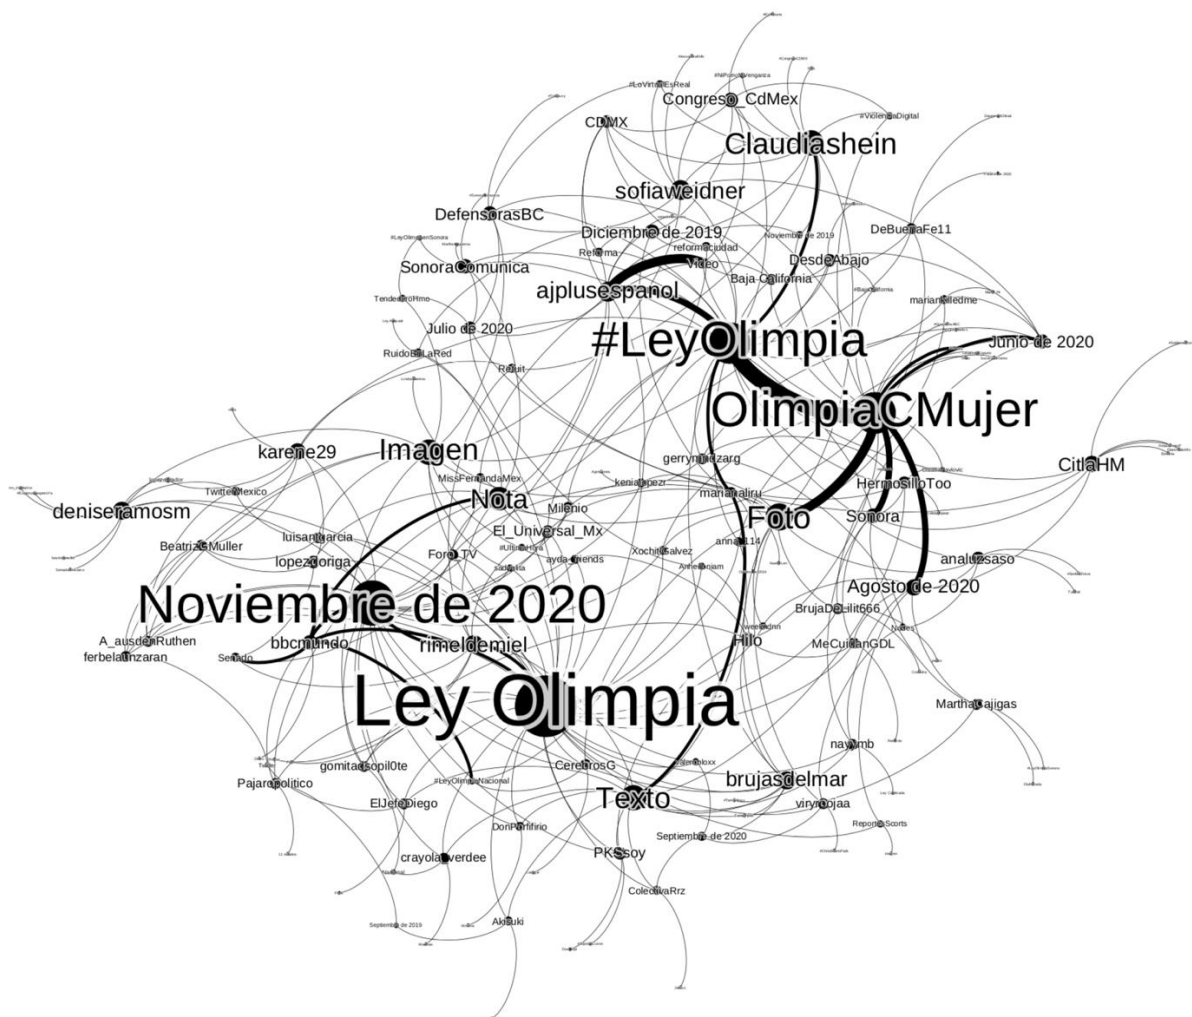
#LoVirtualEsReal
#NiPornoNiVenganza
Congreso_CdMex
CDMX
#ViolenciaDigital
Claudiashein
sofiaweidner
DefensorasBC
DeBuenaFe11
Diciembre de 2019
reformaciudad
Noviembre de 2019
Reforma
Video
DesdeAbajo
SonoraComunica
Baja California
ajplusespanol
#BajaCalifornia
marianafledme
Julio de 2020
#LeyOlimpia
Junio de 2020
RuidoEnLaRed
Retuit
OlimpiaCMujer
karene29
Imagen
CitlaHM
gerrymendezarg
MissFernandaMex
Nota
kenialopez
marianaliru
TwitterMexico
deniseramosm
Milenio
HermosilloToo
Foto
luisanagarcia
El_Universal_Mx
Sonora
BeatrizGMuller
lopezdoriga
#UltimaHora
Foro_TV
ayda_friends
Xochitl Galvez
anna8114
analuzsaso
Agosto de 2020
Noviembre de 2020
BrujaDeLilit666
A_ausdenRuthen
bbcmundo
rimeldemiel
MeCuidanGDL
Hilo
ferbelaunzaran
Senado
Ley Olimpia
MarthaCajigas
nayamb
gomitadespil0te
CerebrosG
brujasdelmar
#LeyOlimpiaNacional
Pajaropolitico
Texto
viryrojaa
ElJefeDiego
ReporteSports
DonPorfirio
Septiembre de 2020
crayolaverdee
PKSsoy
ColectivaRrz
Septiembre de 2019
Akisuki